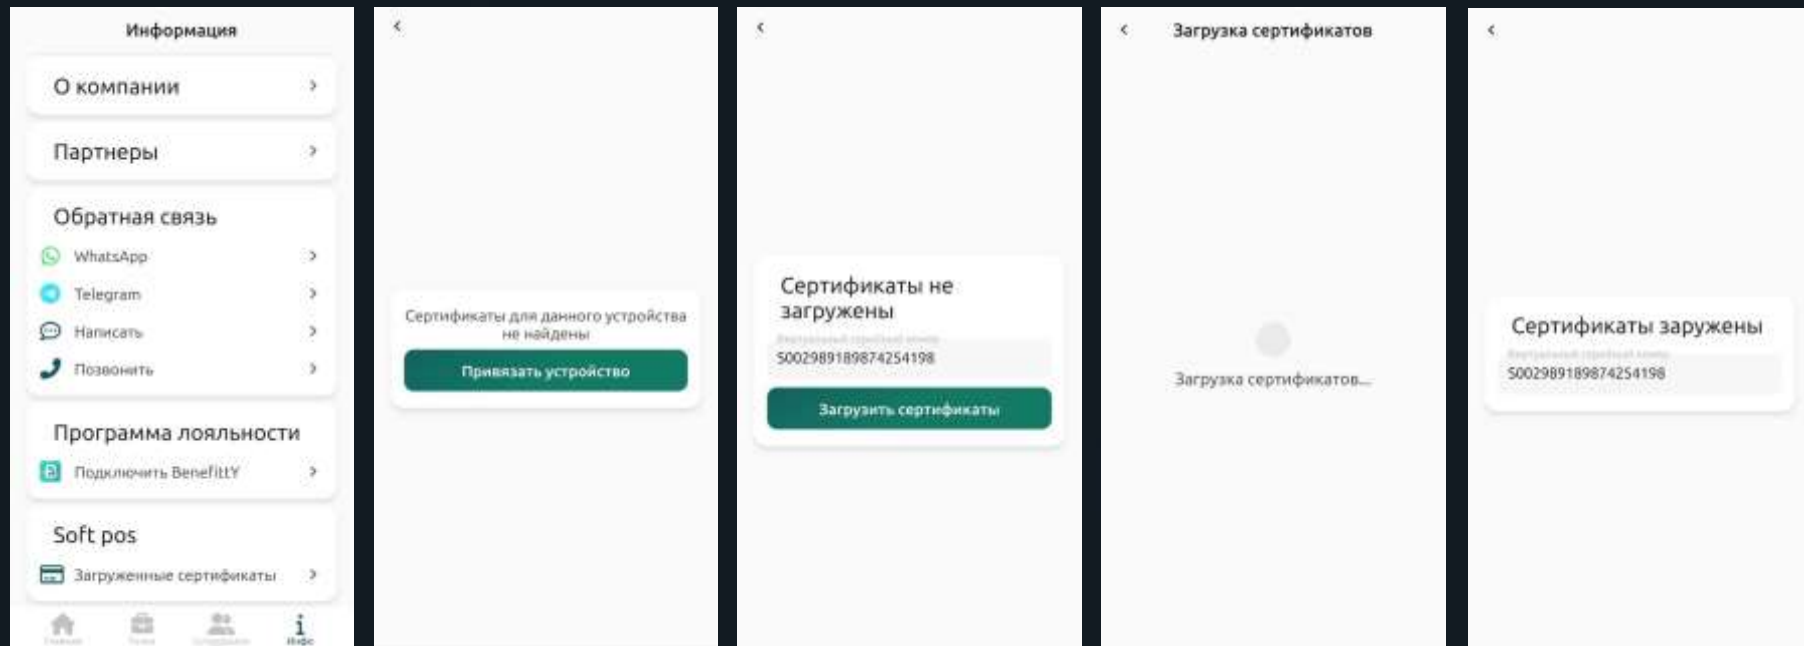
Информация

О компании

Партнеры

Обратная связь

WhatsApp

Telegram

Написать

Позвонить

Программа лояльности

Подключить BenefitY

Soft pos

Загруженные сертификаты

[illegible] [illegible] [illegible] Инфо

Сертификаты для данного устройства не найдены

Привязать устройство

Сертификаты не загружены

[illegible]

S0029891898742541​98

Загрузить сертификаты

Загрузка сертификатов

Загрузка сертификатов...

Сертификаты заружены

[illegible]

S002989189874254198